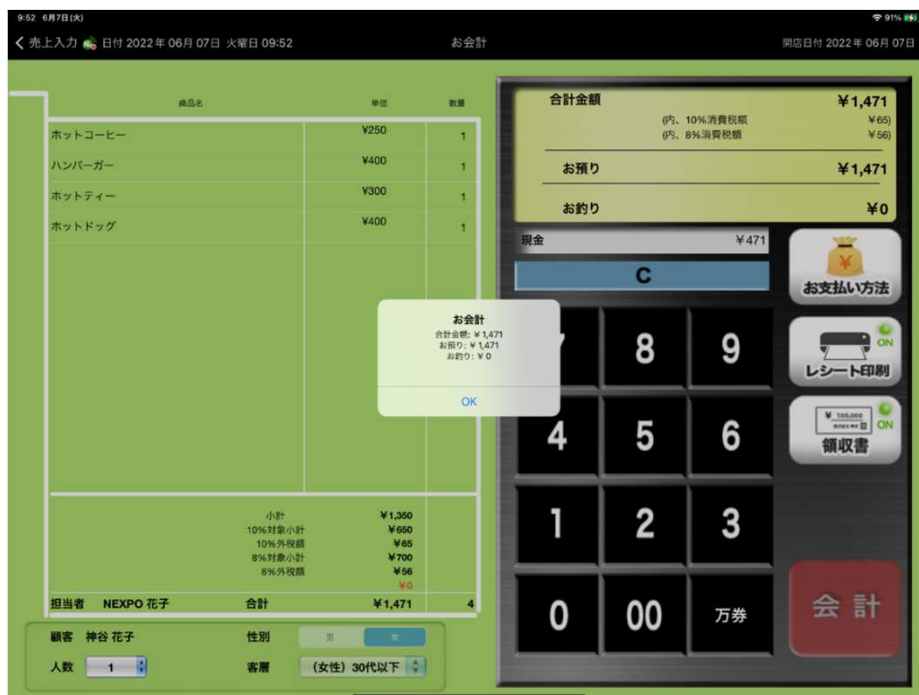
9:52 6月7日(火)
91%

< 売上入力 日付 2022年 06月 07日 火曜日 09:52
お会計
開店日付 2022年 06月 07日

| 商品名 | 単価 | 数量 |
|---|---|---|
| ホットコーヒー | ¥250 | 1 |
| ハンバーガー | ¥400 | 1 |
| ホットティー | ¥300 | 1 |
| ホットドッグ | ¥400 | 1 |

小計 ¥1,350
10%対象小計 ¥650
10%外税額 ¥65
8%対象小計 ¥700
8%外税額 ¥56
¥0

担当者 NEXPO 花子 合計 ¥1,471 4

顧客 神谷 花子
性別 男 女
人数 1
客層 (女性) 30代以下

合計金額 ¥1,471
(内、10%消費税額 ¥65)
(内、8%消費税額 ¥56)
お預り ¥1,471
お釣り ¥0

現金 ¥471
C

お会計
合計金額: ¥ 1,471
お預り: ¥ 1,471
お釣り: ¥ 0
OK

7 8 9
4 5 6
1 2 3
0 00 万券

お支払い方法
ON
レシート印刷
¥ 100,000
ON
領収書
会 計